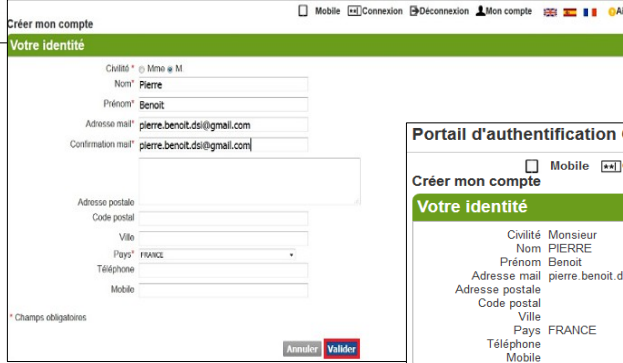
Créer mon compte

Mobile Connexion Déconnexion Mon compte Ai

Votre identité

Civilité * Mme M.
Nom* Pierre
Prénom* Benoit
Adresse mail* pierre.benoit.dsi@gmail.com
Confirmation mail* pierre.benoit.dsi@gmail.com
Adresse postale
Code postal
Ville
Pays* FRANCE
Téléphone
Mobile

* Champs obligatoires

Annuler Valider

Portail d'authentification

Mobile

Créer mon compte

Votre identité

Civilité Monsieur
Nom PIERRE
Prénom Benoit
Adresse mail pierre.benoit.d
Adresse postale
Code postal
Ville
Pays FRANCE
Téléphone
Mobile